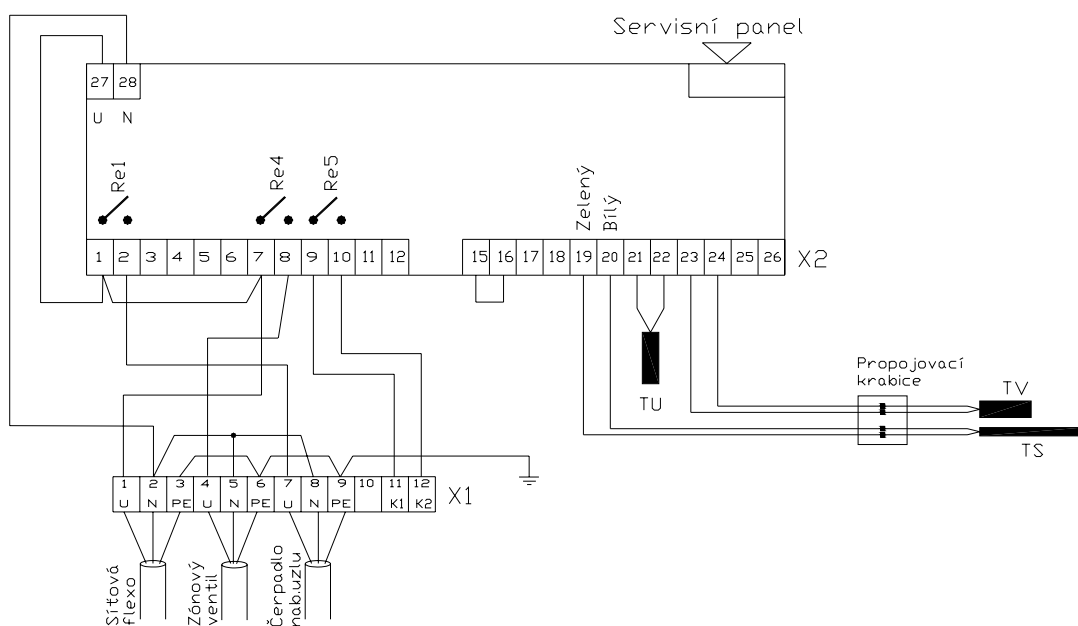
Servisní panel

27 28
U N

Re1 Re4 Re5

Zelený
Bílý

1 2 3 4 5 6 7 8 9 10 11 12 15 16 17 18 19 20 21 22 23 24 25 26 X2

TU

Propojovací krabice

TV
TS

1 2 3 4 5 6 7 8 9 10 11 12
U N PE U N PE U N PE K1 K2 X1

Síťová flexo
Zónový ventil
Čerpadlo nab.uzlu